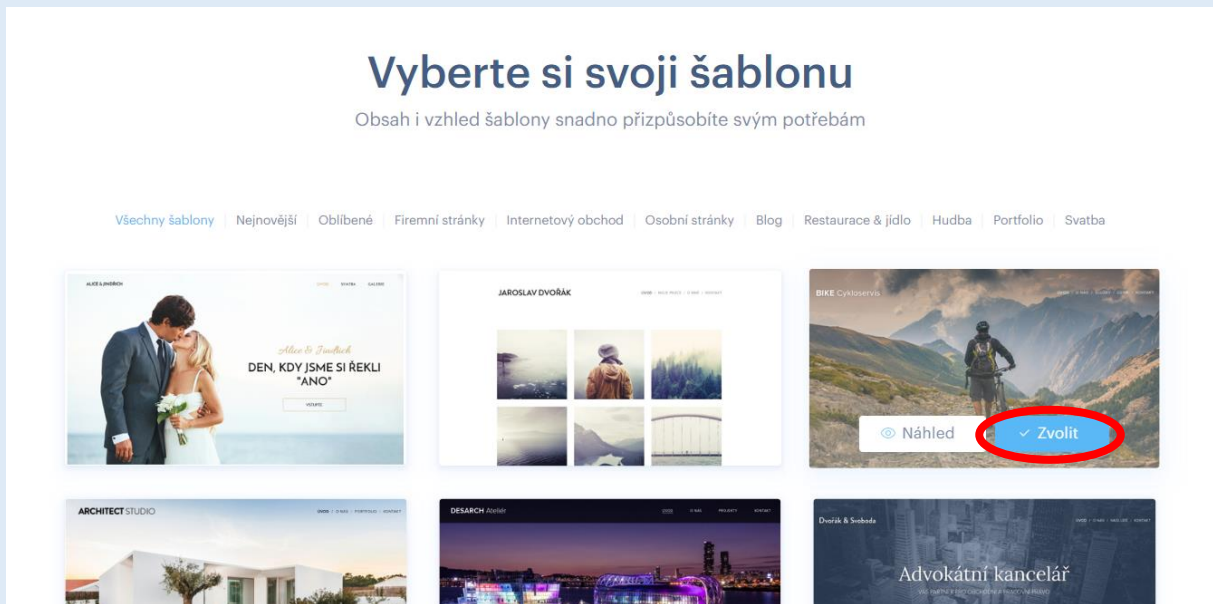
Vyberte si svoji šablonu

Obsah i vzhled šablony snadno přizpůsobíte svým potřebám

Všechny šablony | Nejnovější | Oblíbené | Firemní stránky | Internetový obchod | Osobní stránky | Blog | Restaurace & jídlo | Hudba | Portfolio | Svatba

ALICE & JINDŘICH

Alice & Jindřich

DEN, KDY JSME SI ŘEKLI "ANO"

JAROSLAV DVOŘÁK

BIKE Cykloservis

Náhled

Zvolit

ARCHITECT STUDIO

DESARCH Ateliér

Dvořák & Svoboda

Advokátní kancelář